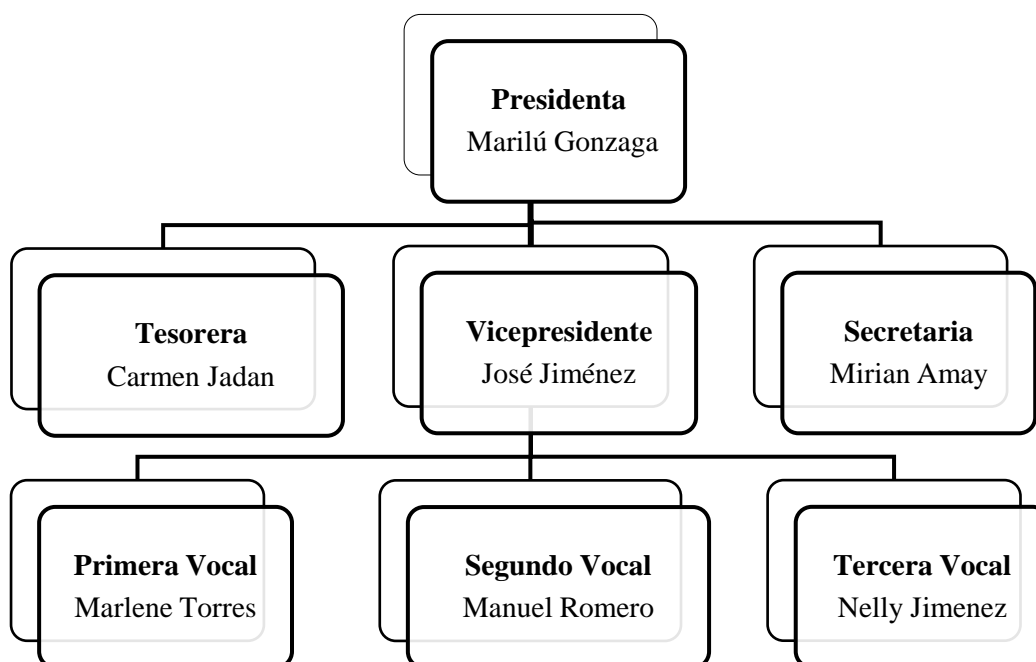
**Presidenta**
Marilú Gonzaga

**Tesorera**
Carmen Jadan

**Vicepresidente**
José Jiménez

**Secretaria**
Mirian Amay

**Primera Vocal**
Marlene Torres

**Segundo Vocal**
Manuel Romero

**Tercera Vocal**
Nelly Jimenez